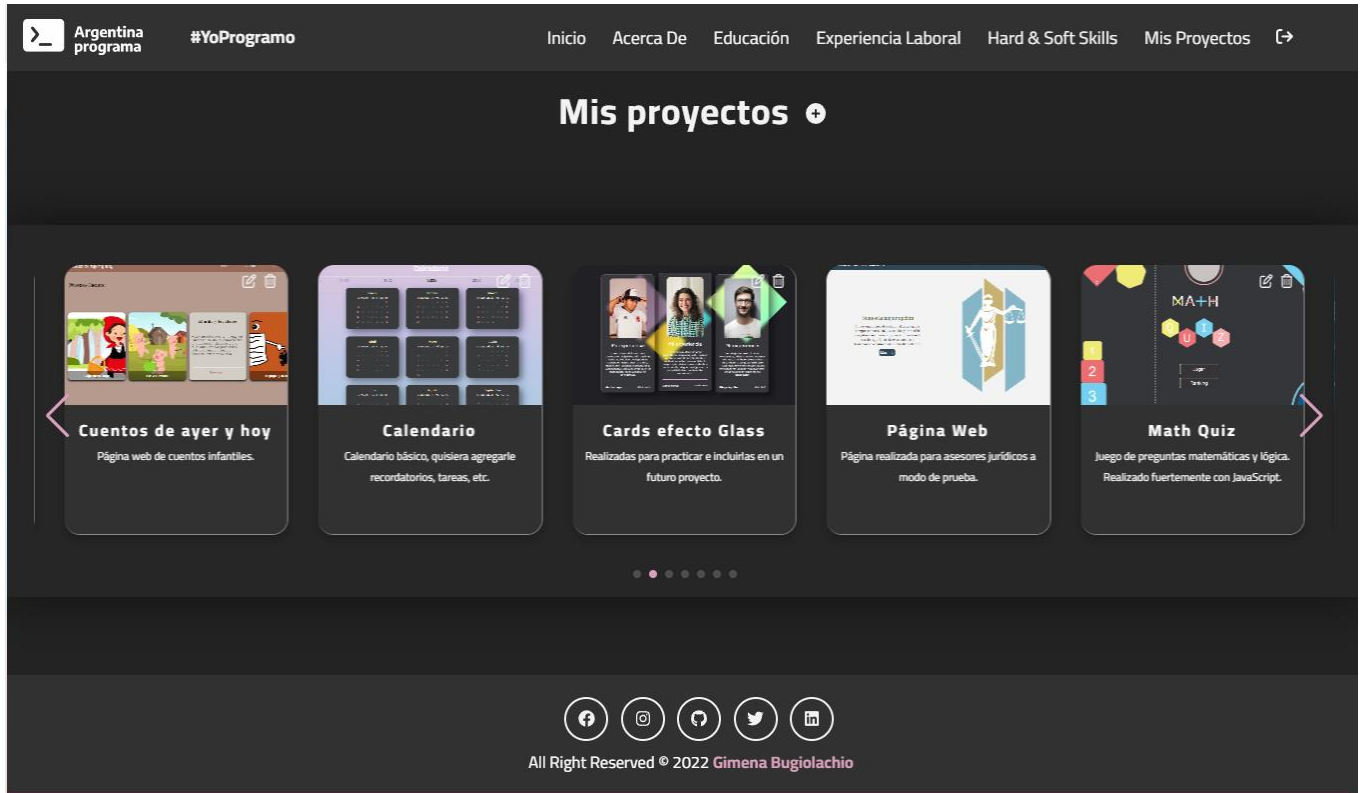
Argentina programa #YoProgramo

Inicio Acerca De Educación Experiencia Laboral Hard & Soft Skills Mis Proyectos

Mis proyectos

MA+H

Cuentos de ayer y hoy
Página web de cuentos infantiles.

Calendario
Calendario básico, quisiera agregarle recordatorios, tareas, etc.

Cards efecto Glass
Realizadas para practicar e incluirlas en un futuro proyecto.

Página Web
Página realizada para asesores jurídicos a modo de prueba.

Math Quiz
Juego de preguntas matemáticas y lógica. Realizado fuertemente con JavaScript.

All Right Reserved © 2022 Gimena Bugiolachio